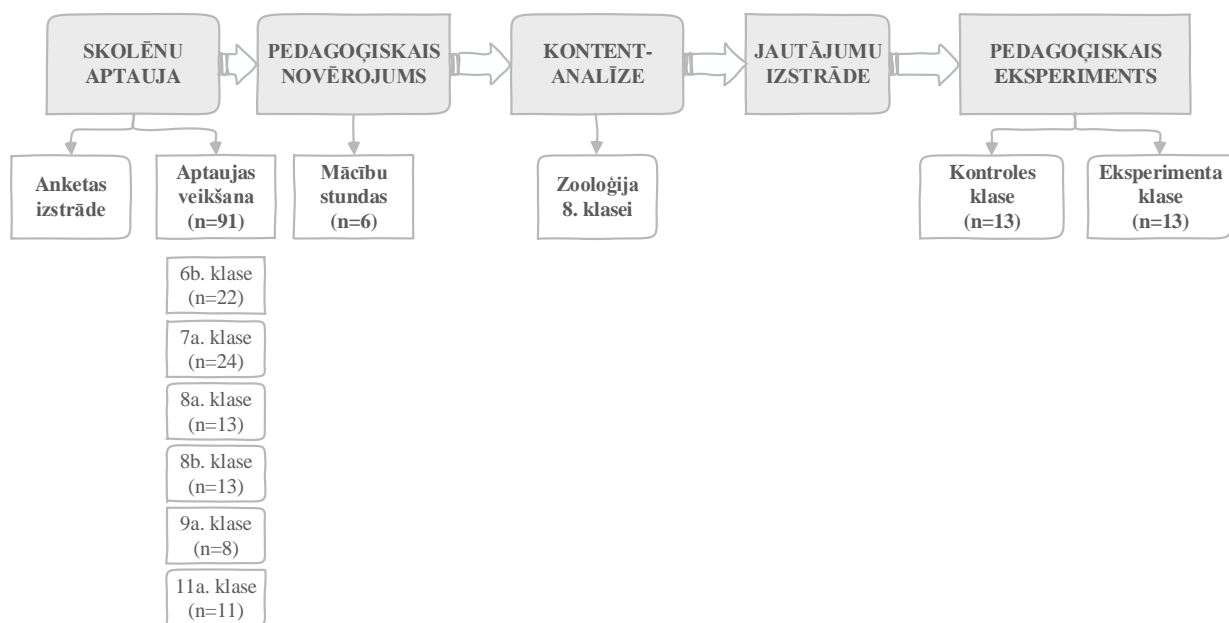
SKOLĒNU APTAUJA

PEDAGOĢISKAIS NOVĒROJUMS

KONTENT-ANALĪZE

JAUTĀJUMU IZSTRĀDE

PEDAGOĢISKAIS EKSPERIMENTS

Anketas izstrāde

Aptaujas veikšana (n=91)

6b. klase (n=22)

7a. klase (n=24)

8a. klase (n=13)

8b. klase (n=13)

9a. klase (n=8)

11a. klase (n=11)

Mācību stundas (n=6)

Zooloģija 8. klasei

Kontroles klase (n=13)

Eksperimenta klase (n=13)